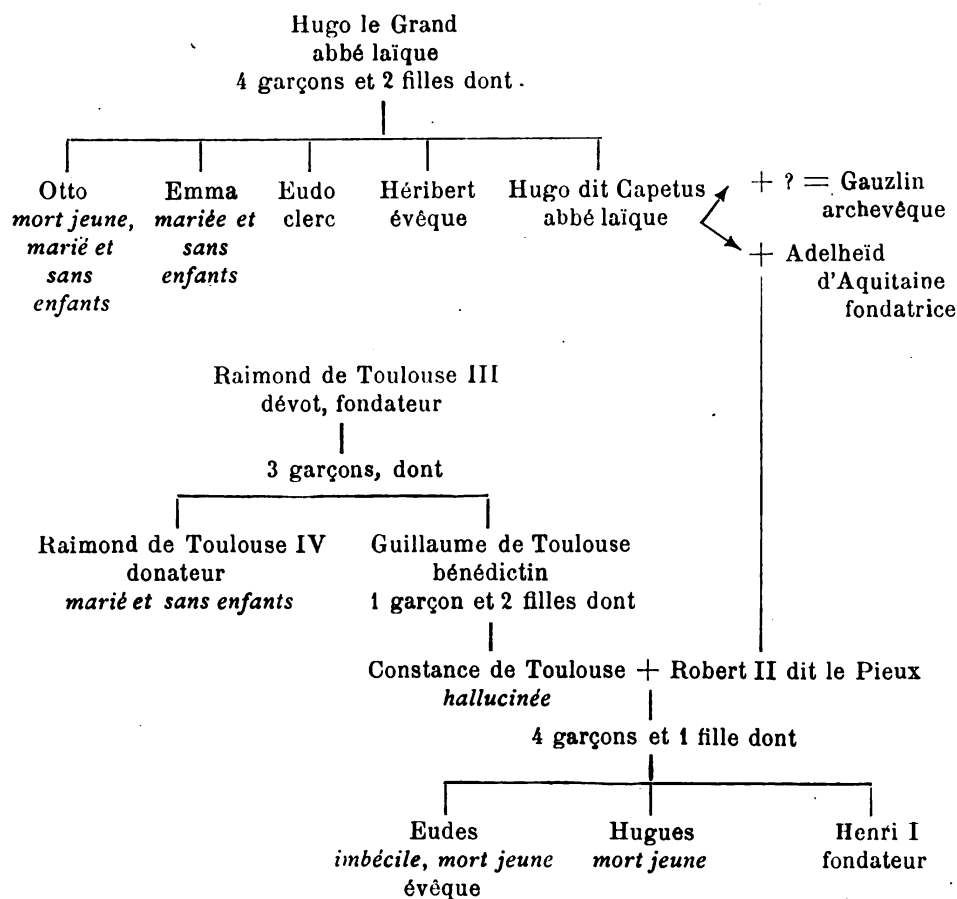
Hugo le Grand
abbé laïque
4 garçons et 2 filles dont.

Otto
*mort jeune, marié et sans enfants*

Emma
*mariée et sans enfants*

Eudo
clerc

Héribert
évêque

Hugo dit Capetus
abbé laïque

+ ? = Gauzlin
archevêque

+ Adelheïd
d'Aquitaine
fondatrice

Raimond de Toulouse III
dévot, fondateur

3 garçons, dont

Raimond de Toulouse IV
donateur
*marié et sans enfants*

Guillaume de Toulouse
bénédictin
1 garçon et 2 filles dont

Constance de Toulouse + Robert II dit le Pieux
*hallucinée*

4 garçons et 1 fille dont

Eudes
*imbécile, mort jeune*
évêque

Hugues
*mort jeune*

Henri I
fondateur